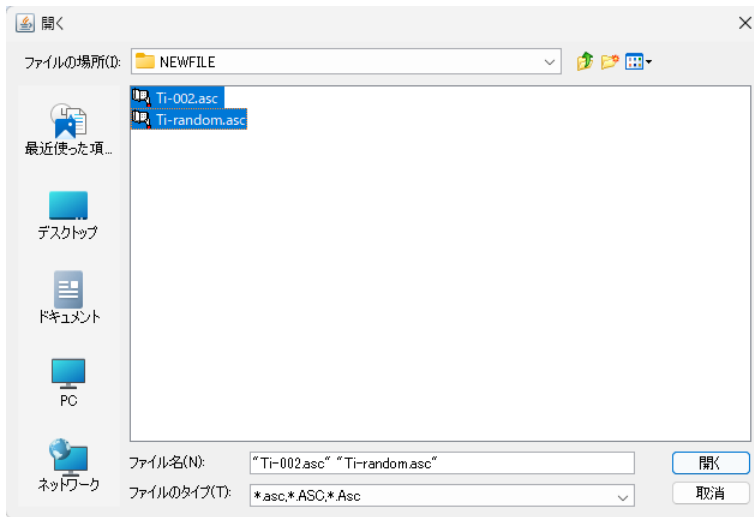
開く

ファイルの場所(I): NEWFILE

最近使った項...

デスクトップ

ドキュメント

PC

ネットワーク

Ti-002.asc
Ti-random.asc

ファイル名(N): "Ti-002.asc" "Ti-random.asc"

ファイルのタイプ(T): *.asc,*.ASC,*.Asc

開く

取消